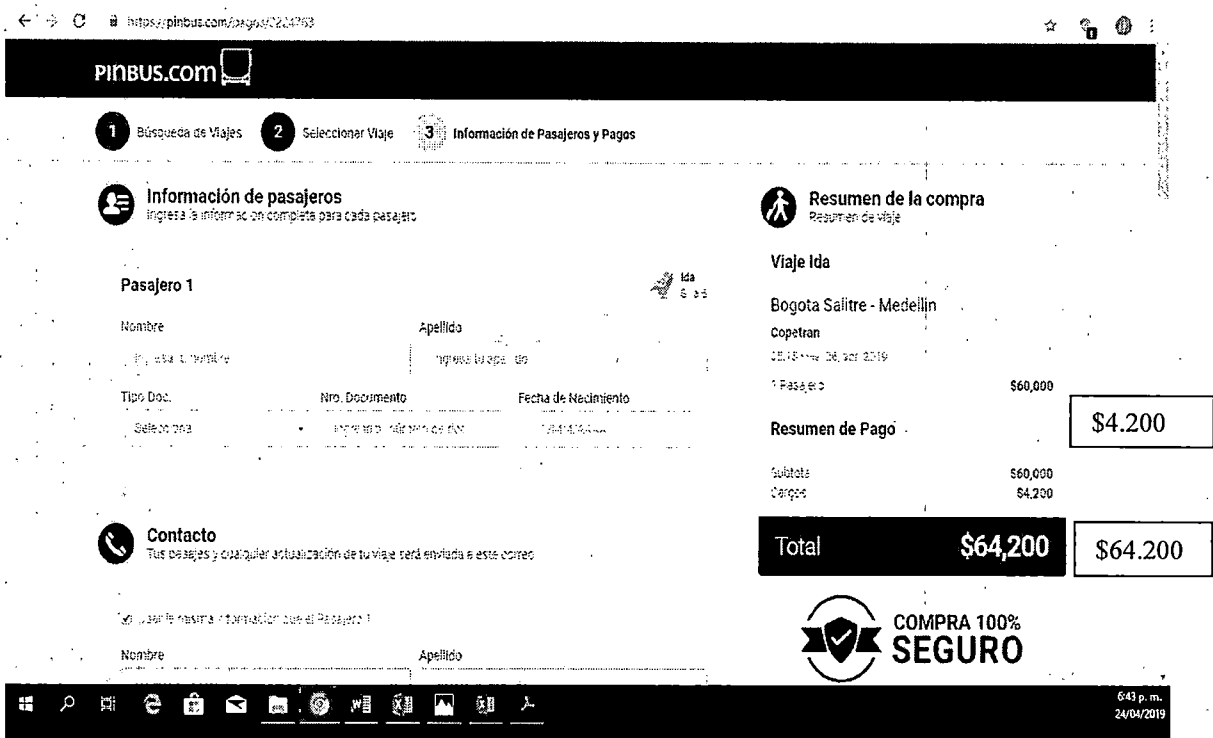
https://pinbus.com/pagos/2224263

PINBUS.COM

1 Búsqueda de Viajes 2 Seleccionar Viaje 3 Información de Pasajeros y Pagos

Información de pasajeros
Ingresa la información completa para cada pasajero

Pasajero 1

Ida

Nombre
Ingresa tu nombre

Apellido
Ingresa tu apellido

Tipo Doc.
Selecciona

Nro. Documento
Ingresa tu número de doc

Fecha de Nacimiento
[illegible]

Contacto
Tus pasajes y cualquier actualización de tu viaje será enviada a este correo

Usar la misma información que el Pasajero 1

Nombre

Apellido

Resumen de la compra
Resumen de viaje

Viaje Ida

Bogota Salitre - Medellin
Copetran
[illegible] 26 abr 2019
1 Pasajero $60,000

Resumen de Pago

Subtotal $60,000
Cargos $4,200

Total $64,200

$4.200

$64.200

COMPRA 100%
SEGURO

6:43 p. m.
24/04/2019